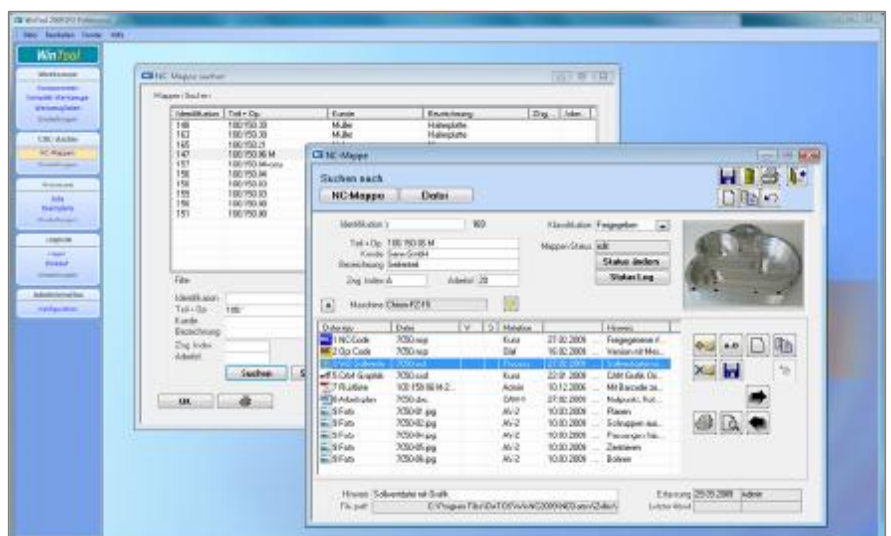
WinTool 2009 R2 Professional

Datei Bearbeiten Fenster Hilfe

WinTool

Werkzeuge

Komponenten

Komplett-Werkzeuge

Werkzeugplanen

Einstellungen

CNC-Modul

NC-Mappen

Einstellungen

Ressourcen

Info

Betriebsmittel

Einstellungen

Logistik

Lager

Bestand

Einstellungen

Administration

Konfiguration

NC-Mappen suchen

Mappen Suchen

| Identifikation | Teil + Op. | Kunde | Bezeichnung | Zng. | Arbeit |
|---|---|---|---|---|---|
| 148 | 100 150.30 | Muller | Halteplatte | | |
| 162 | 100 150.30 | Muller | Halteplatte | | |
| 165 | 100 150.31 | | | | |
| 147 | 100 150.36 M | | | | |
| 157 | 100 150 | | | | |
| 158 | 100 150.04 | | | | |
| 150 | 100 150.03 | | | | |
| 155 | 100 150.03 | | | | |
| 156 | 100 150.03 | | | | |
| 151 | 100 150.00 | | | | |

Filter

Identifikation

Teil + Op. 100

Kunde

Bezeichnung

Zng. Index

Arbeitel

Suchen

OK

NC-Mappe

Suchen nach

NC-Mappe Datei

Identifikation 169

Teil + Op. 100 150.36 M

Kunde Servo GmbH

Bezeichnung Inelettel

Zng. Index A Arbeitel 20

Klassifikation Freigegeben

Mappen Status edit

Status ändern

Status Log

Maschine Chiron FZ 15

| Dateityp | Datei | V | S | Metallion | | Hinweis |
|---|---|---|---|---|---|---|
| 1 NC-Code | 7050.nsp | | | Kunz | 27.02.2009 | Freigegebene F... |
| 2 Op Code | 7050.nsp | | | Stief | 16.02.2009 | Version mit Mes... |
| 3 CAD Sollwerte | 7050.sol | | | Hause | 27.02.2009 | Sollwertdatei... |
| 5 Catel Graphik | 7050.sol | | | Kunz | 22.01.2009 | CAM Grafik Ou... |
| 7 Rüstliste | 100 150 36 M-2... | | | Arnim | 10.12.2008 | Mit Barcode zu... |
| 8 Arbeitsplan | 7050.doc | | | DAHH | 27.02.2009 | Nullpunkt, Hut... |
| 9 Foto | 7050-01.jpg | | | AV-2 | 10.03.2009 | Planen |
| 9 Foto | 7050-02.jpg | | | AV-2 | 10.03.2009 | Schruppen aus... |
| 9 Foto | 7050-04.jpg | | | AV-2 | 10.03.2009 | Passungen hin... |
| 9 Foto | 7050-05.jpg | | | AV-2 | 10.03.2009 | Zentrieren |
| 9 Foto | 7050-06.jpg | | | AV-2 | 10.03.2009 | Bohren |

Hinweis Sollwertdatei mit Grafik

File path C:\Program Files\DeTOS\WinNC2009\NCDaten\Zeller\

Erfassung 25.03.2009 Admin

Letzter Abruf